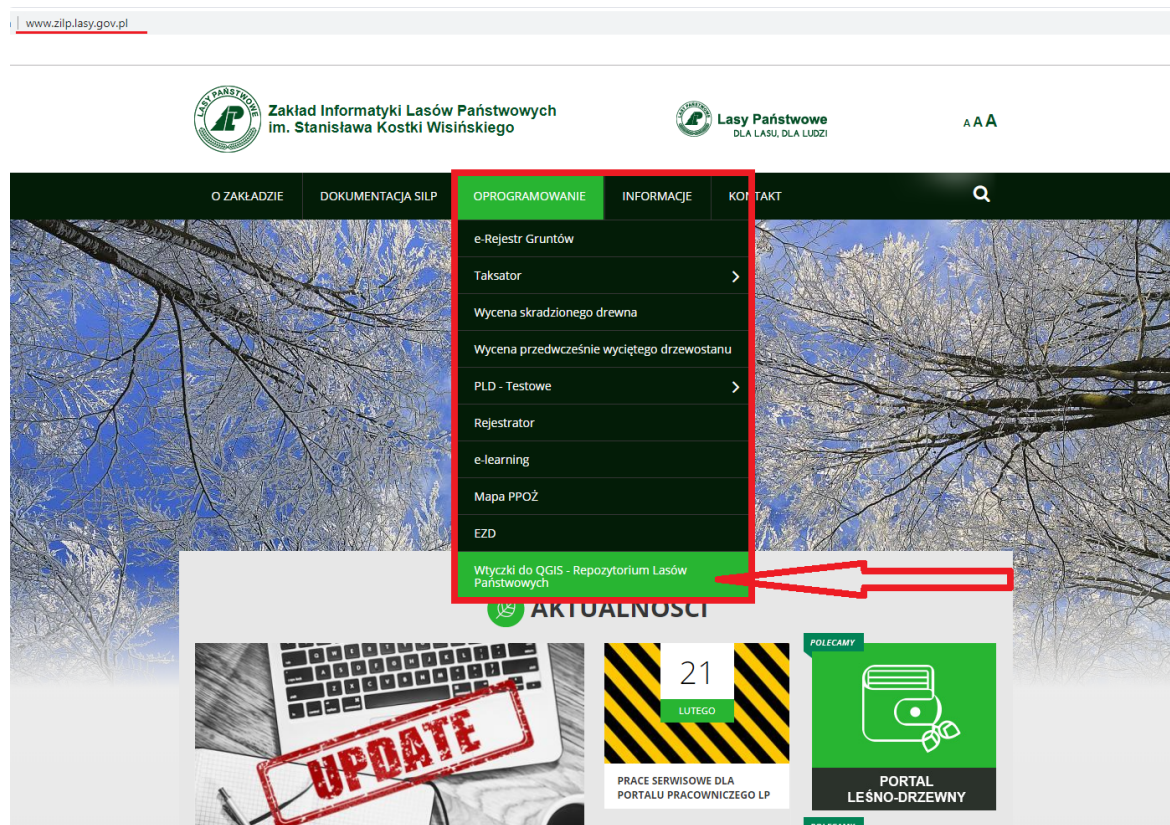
www.zilp.lasy.gov.pl

LASY PAŃSTWOWE

Zakład Informatyki Lasów Państwowych
im. Stanisława Kostki Wisińskiego

Lasy Państwowe
DLA LASU, DLA LUDZI

A A A

O ZAKŁADZIE
DOKUMENTACJA SILP
OPROGRAMOWANIE
INFORMACJE
KONTAKT

e-Rejestr Gruntów
Taksator
Wycena skradzionego drewna
Wycena przedwcześnie wyciętego drzewostanu
PLD - Testowe
Rejestrator
e-learning
Mapa PPOŻ
EZD
Wtyczki do QGIS - Repozytorium Lasów Państwowych

AKTUALNOŚCI

UPDATE

21
LUTEGO

PRACE SERWISOWE DLA PORTALU PRACOWNICZEGO LP

POLECAMY

PORTAL LEŚNO-DRZEWNY